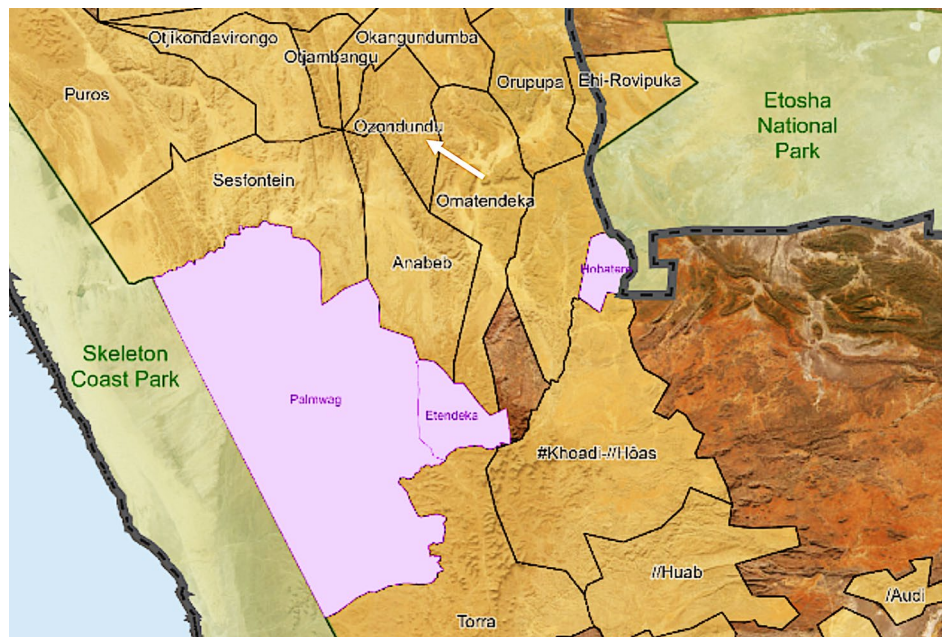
Otjikondavirongo
Otjambangu
Okangundumba
Puros
Orupupa
Ehi-Rovipuka
Etosha National Park
Ozondundu
Sesfontein
Omatendeka
Anabeb
Hobatere
Skeleton Coast Park
Palmwag
Etendeka
#Khoadi-//Hôas
//Huab
Torra
/Audi